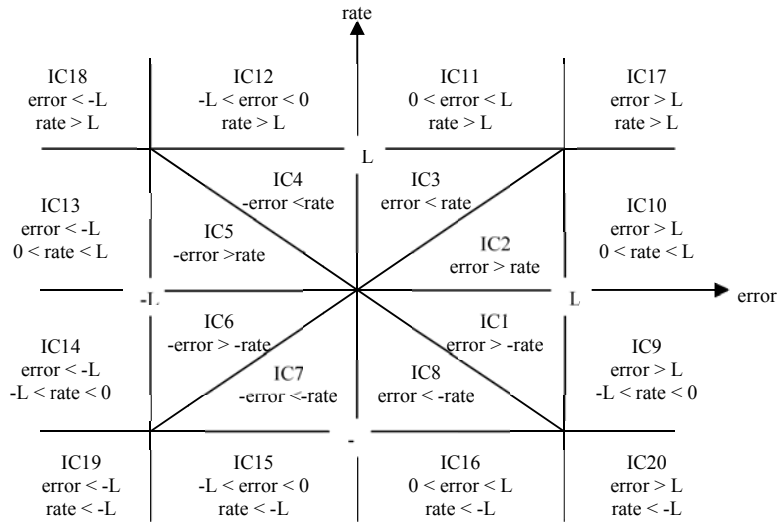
rate

IC18
error < -L
rate > L

IC12
-L < error < 0
rate > L

IC11
0 < error < L
rate > L

IC17
error > L
rate > L

L

IC4
-error <rate

IC3
error < rate

IC13
error < -L
0 < rate < L

IC5
-error >rate

IC2
error > rate

IC10
error > L
0 < rate < L

-L

L

error

IC6
-error > -rate

IC1
error > -rate

IC14
error < -L
-L < rate < 0

IC7
-error <-rate

IC8
error < -rate

IC9
error > L
-L < rate < 0

-

IC19
error < -L
rate < -L

IC15
-L < error < 0
rate < -L

IC16
0 < error < L
rate < -L

IC20
error > L
rate < -L